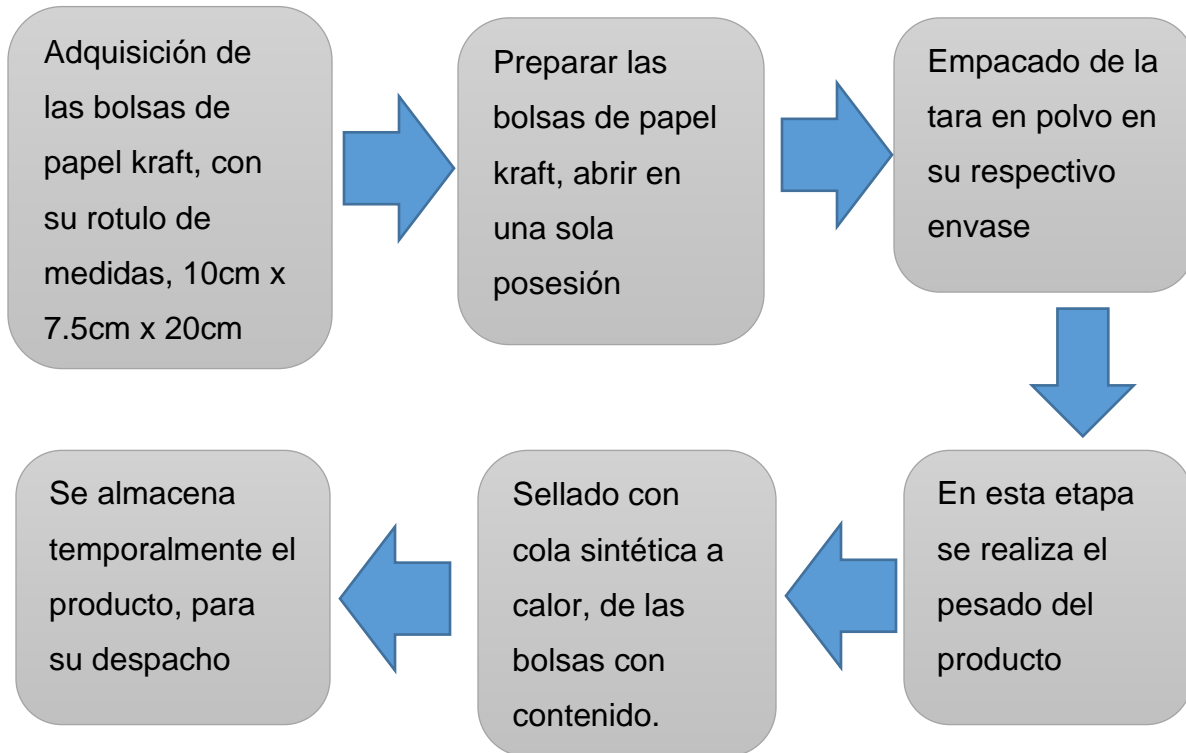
Adquisición de las bolsas de papel kraft, con su rotulo de medidas, 10cm x 7.5cm x 20cm

Preparar las bolsas de papel kraft, abrir en una sola posesión

Empacado de la tara en polvo en su respectivo envase

En esta etapa se realiza el pesado del producto

Sellado con cola sintética a calor, de las bolsas con contenido.

Se almacena temporalmente el producto, para su despacho